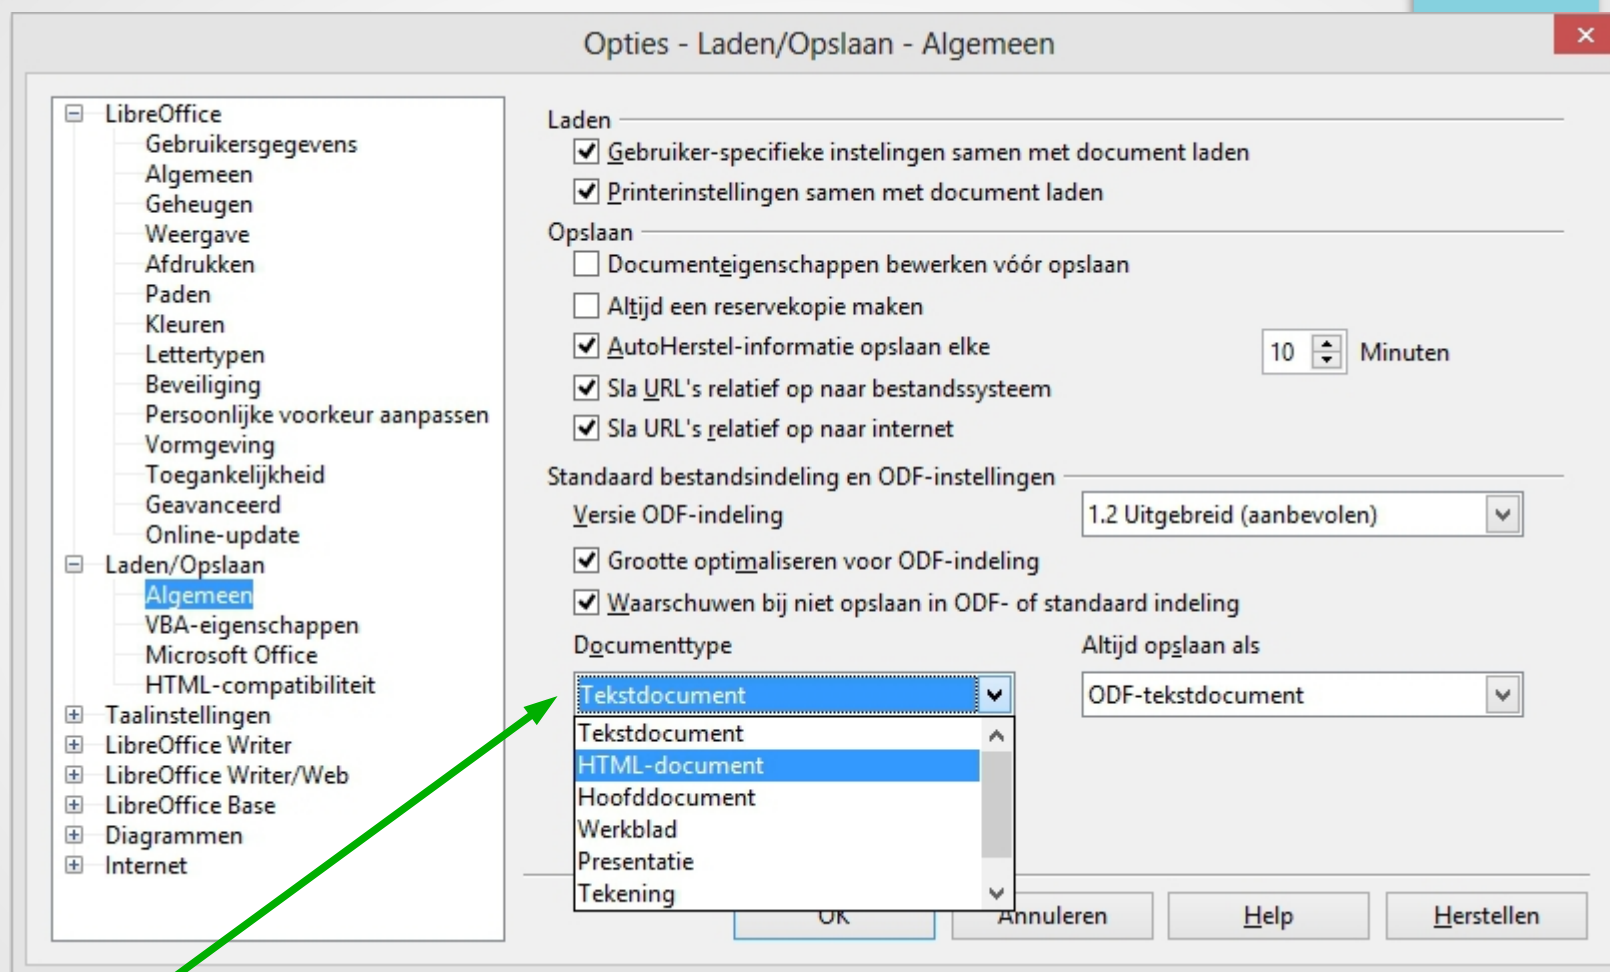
Opties - Laden/Opslaan - Algemeen

LibreOffice
Gebruikersgegevens
Algemeen
Geheugen
Weergave
Afdrukken
Paden
Kleuren
Lettertypen
Beveiliging
Persoonlijke voorkeur aanpassen
Vormgeving
Toegankelijkheid
Geavanceerd
Online-update
Laden/Opslaan
Algemeen
VBA-eigenschappen
Microsoft Office
HTML-compatibiliteit
Taalinstellingen
LibreOffice Writer
LibreOffice Writer/Web
LibreOffice Base
Diagrammen
Internet

Laden
Gebruiker-specifieke instelingen samen met document laden
Printerinstellingen samen met document laden

Opslaan
Documenteigenschappen bewerken vóór opslaan
Altijd een reservekopie maken
AutoHerstel-informatie opslaan elke 10 Minuten
Sla URL's relatief op naar bestandssysteem
Sla URL's relatief op naar internet

Standaard bestandsindeling en ODF-instellingen
Versie ODF-indeling 1.2 Uitgebreid (aanbevolen)
Grootte optimaliseren voor ODF-indeling
Waarschuwen bij niet opslaan in ODF- of standaard indeling
Documenttype
Altijd opslaan als
Tekstdocument
ODF-tekstdocument
Tekstdocument
HTML-document
Hoofddocument
Werkblad
Presentatie
Tekening

OK Annuleren Help Herstellen